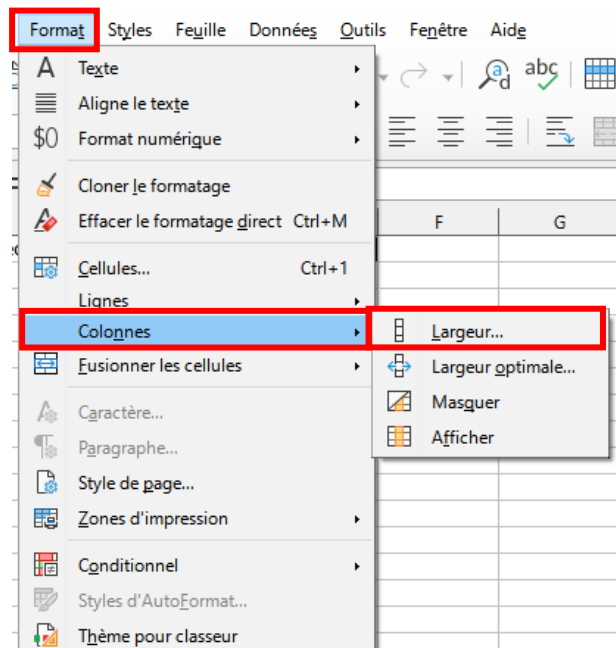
Format Styles Feuille Données Outils Fenêtre Aide

A Texte
Aligne le texte
$0 Format numérique
Cloner le formatage
Effacer le formatage direct Ctrl+M
Cellules... Ctrl+1
Lignes
Colonnes
Fusionner les cellules
Caractère...
Paragraphe...
Style de page...
Zones d'impression
Conditionnel
Styles d'AutoFormat...
Thème pour classeur

Largeur...
Largeur optimale...
Masquer
Afficher

abc
F G